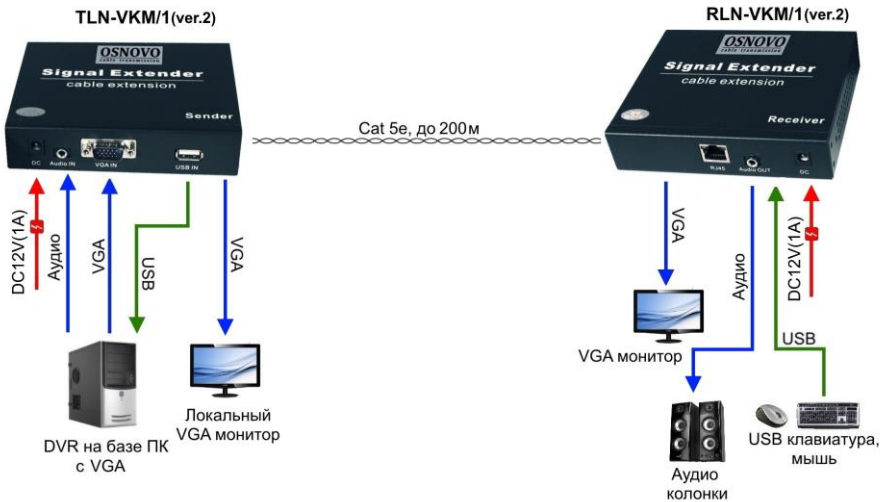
TLN-VKM/1(ver.2)

OSNOVO
cable transmission
Signal Extender
cable extension
Sender
DC
Audio IN
VGA IN
USB IN

RLN-VKM/1(ver.2)

OSNOVO
cable transmission
Signal Extender
cable extension
Receiver
RJ45
Audio OUT
DC

Cat 5e, до 200м

DC12V(1A)
Аудио
VGA
USB
VGA

DVR на базе ПК с VGA

Локальный VGA монитор

VGA
Аудио
DC12V(1A)
USB

VGA монитор

Аудио колонки

USB клавиатура, мышь